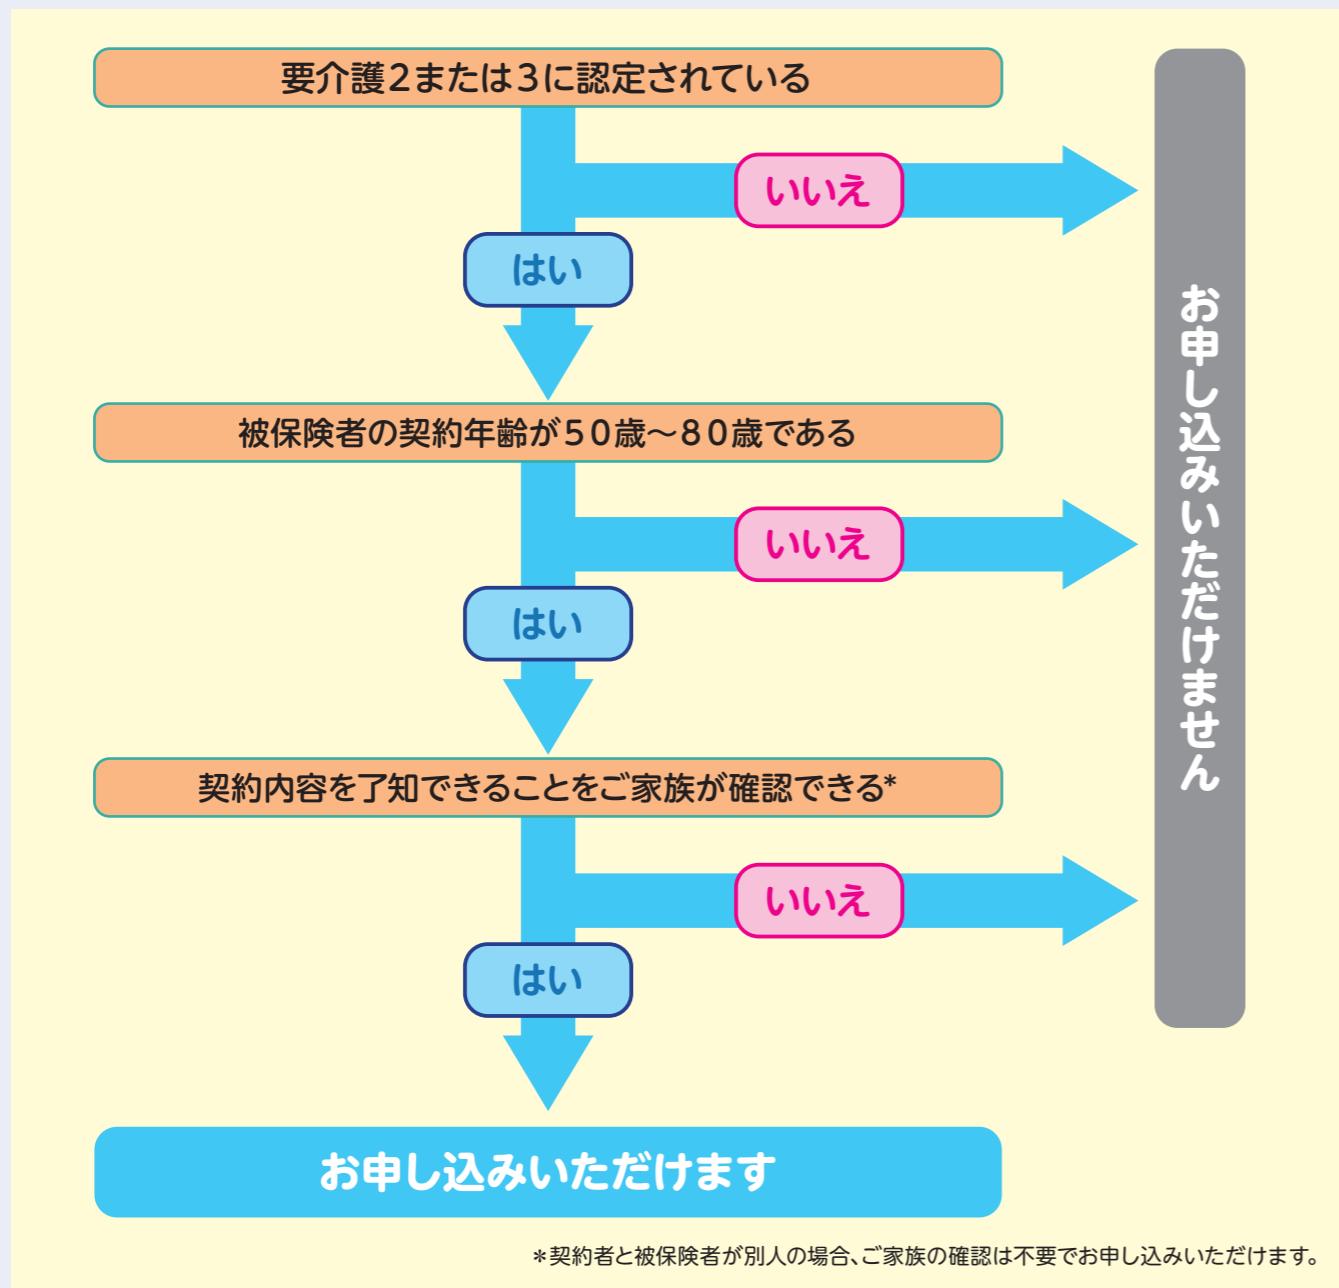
要介護2または3に認定されている

いいえ

はい

被保険者の契約年齢が50歳～80歳である

いいえ

はい

契約内容を了知できることをご家族が確認できる*

いいえ

はい

お申し込みいただけます

お申し込みいただけません

＊契約者と被保険者が別人の場合、ご家族の確認は不要でお申し込みいただけます。